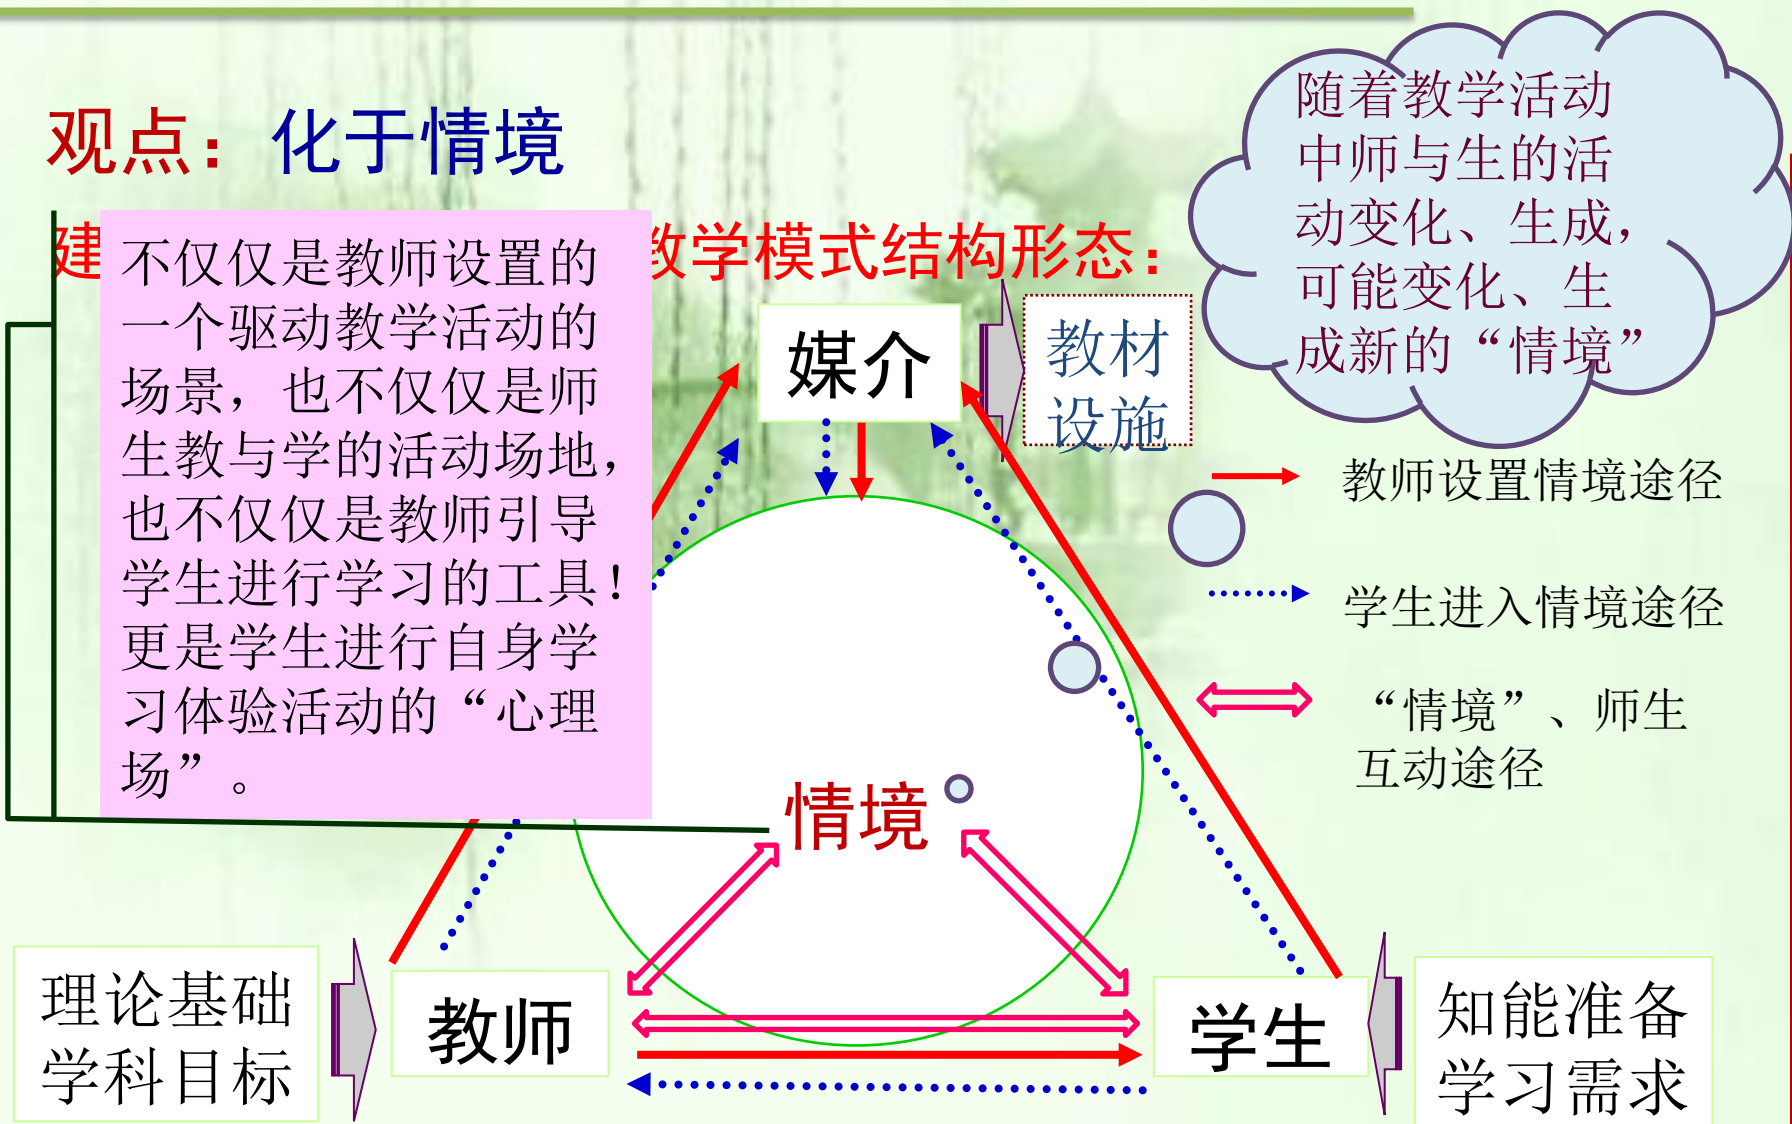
观点：化于情境

建

不仅仅是教师设置的一个驱动教学活动的场景，也不仅仅是师生教与学的活动场地，也不仅仅是教师引导学生进行学习的工具！更是学生进行自身学习体验活动的“心理场”。

教学模式结构形态：

随着教学活动中师与生的活动变化、生成，可能变化、生成新的“情境”

媒介

教材设施

教师设置情境途径

学生进入情境途径

“情境”、师生互动途径

情境

理论基础学科目标

教师

学生

知能准备学习需求